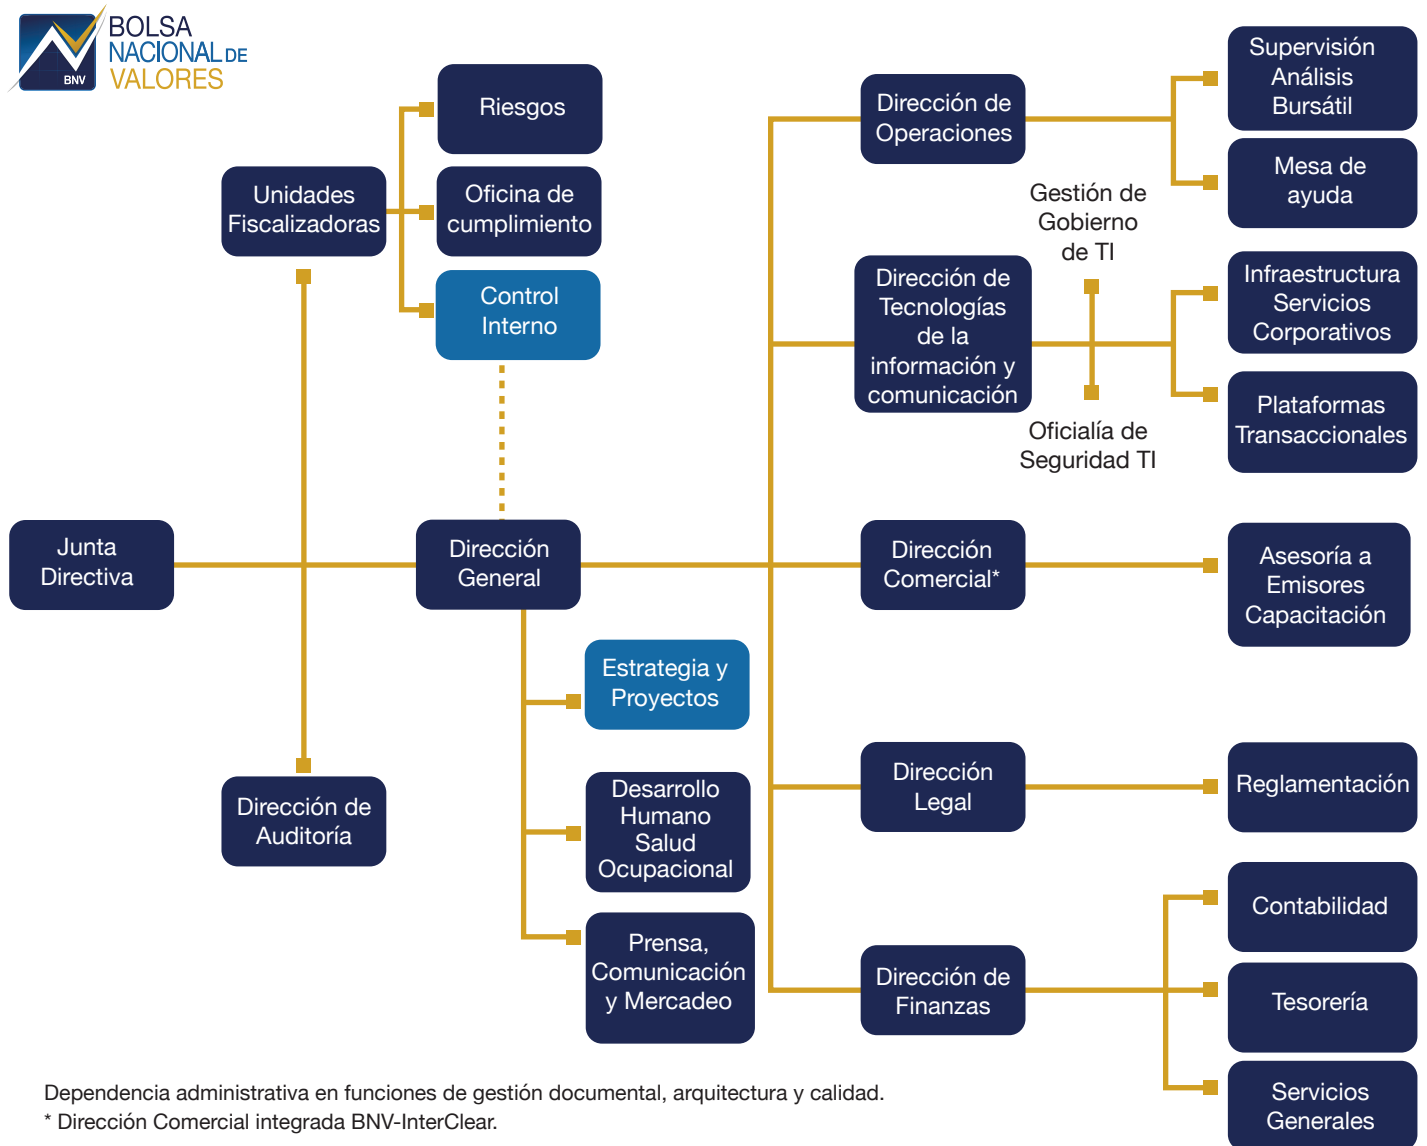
BNV BOLSA NACIONAL DE VALORES

Riesgos

Unidades Fiscalizadoras

Oficina de cumplimiento

Control Interno

Dirección de Operaciones

Supervisión Análisis Bursátil

Mesa de ayuda

Gestión de Gobierno de TI

Dirección de Tecnologías de la información y comunicación

Infraestructura Servicios Corporativos

Plataformas Transaccionales

Oficialía de Seguridad TI

Junta Directiva

Dirección General

Dirección Comercial*

Asesoría a Emisores Capacitación

Estrategia y Proyectos

Dirección de Auditoría

Desarrollo Humano Salud Ocupacional

Dirección Legal

Reglamentación

Prensa, Comunicación y Mercadeo

Contabilidad

Dirección de Finanzas

Tesorería

Servicios Generales

Dependencia administrativa en funciones de gestión documental, arquitectura y calidad.
* Dirección Comercial integrada BNV-InterClear.